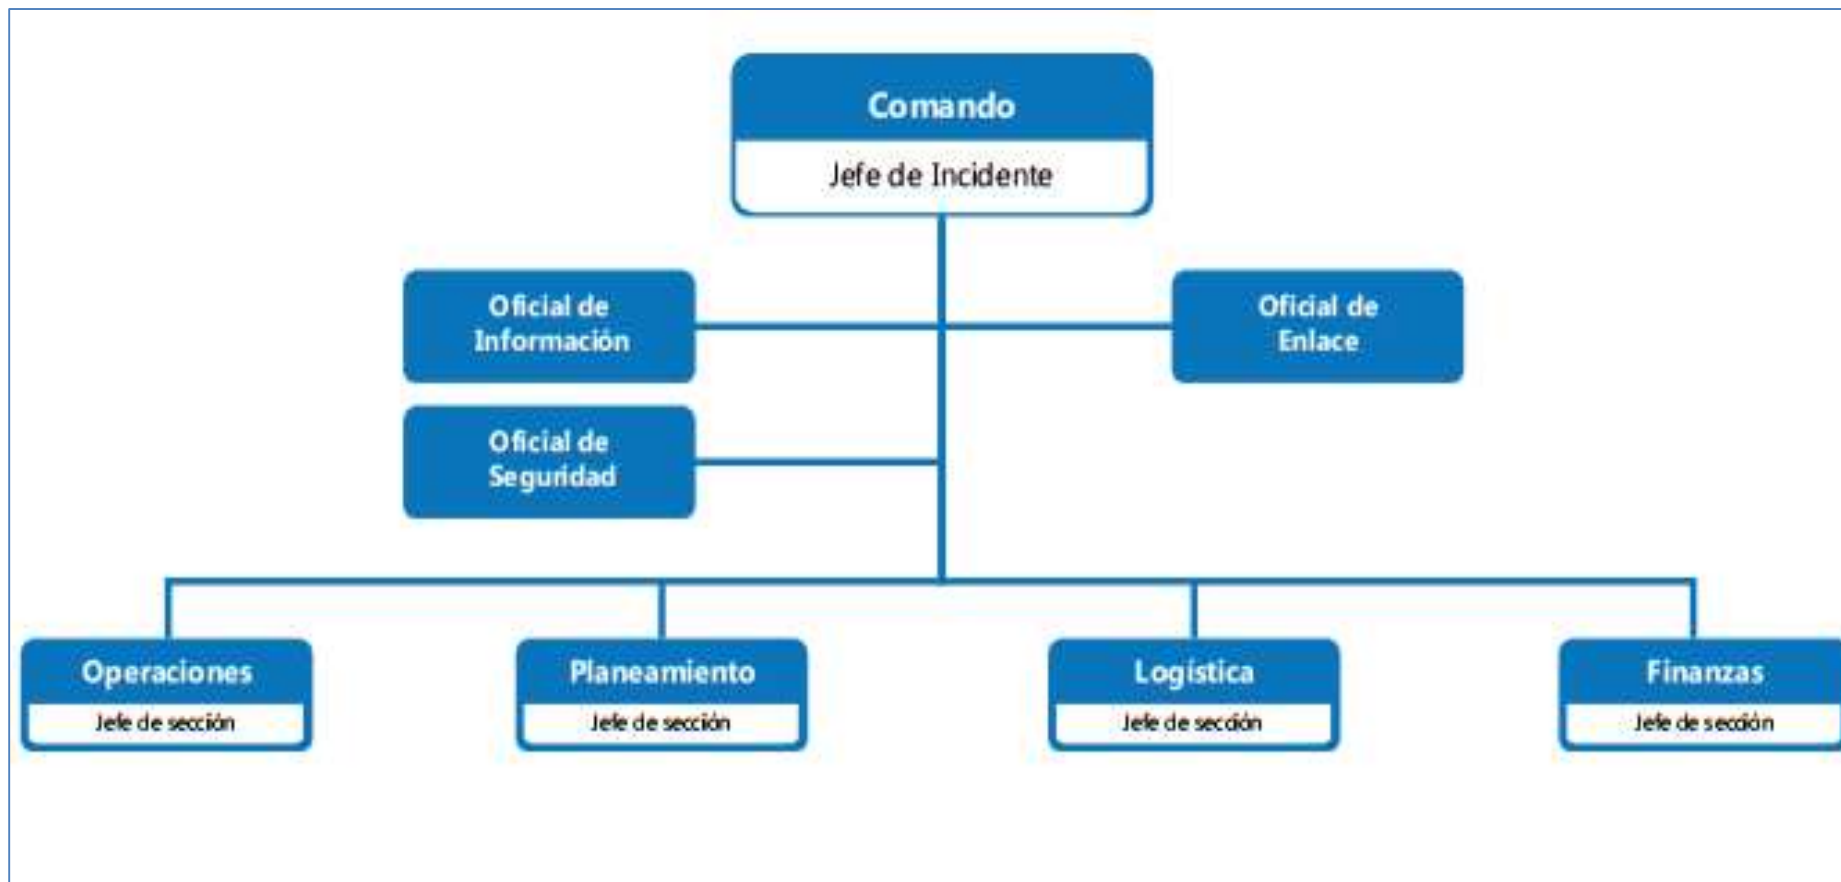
Comando
Jefe de Incidente

Oficial de Información

Oficial de Enlace

Oficial de Seguridad

Operaciones
Jefe de sección

Planeamiento
Jefe de sección

Logística
Jefe de sección

Finanzas
Jefe de sección